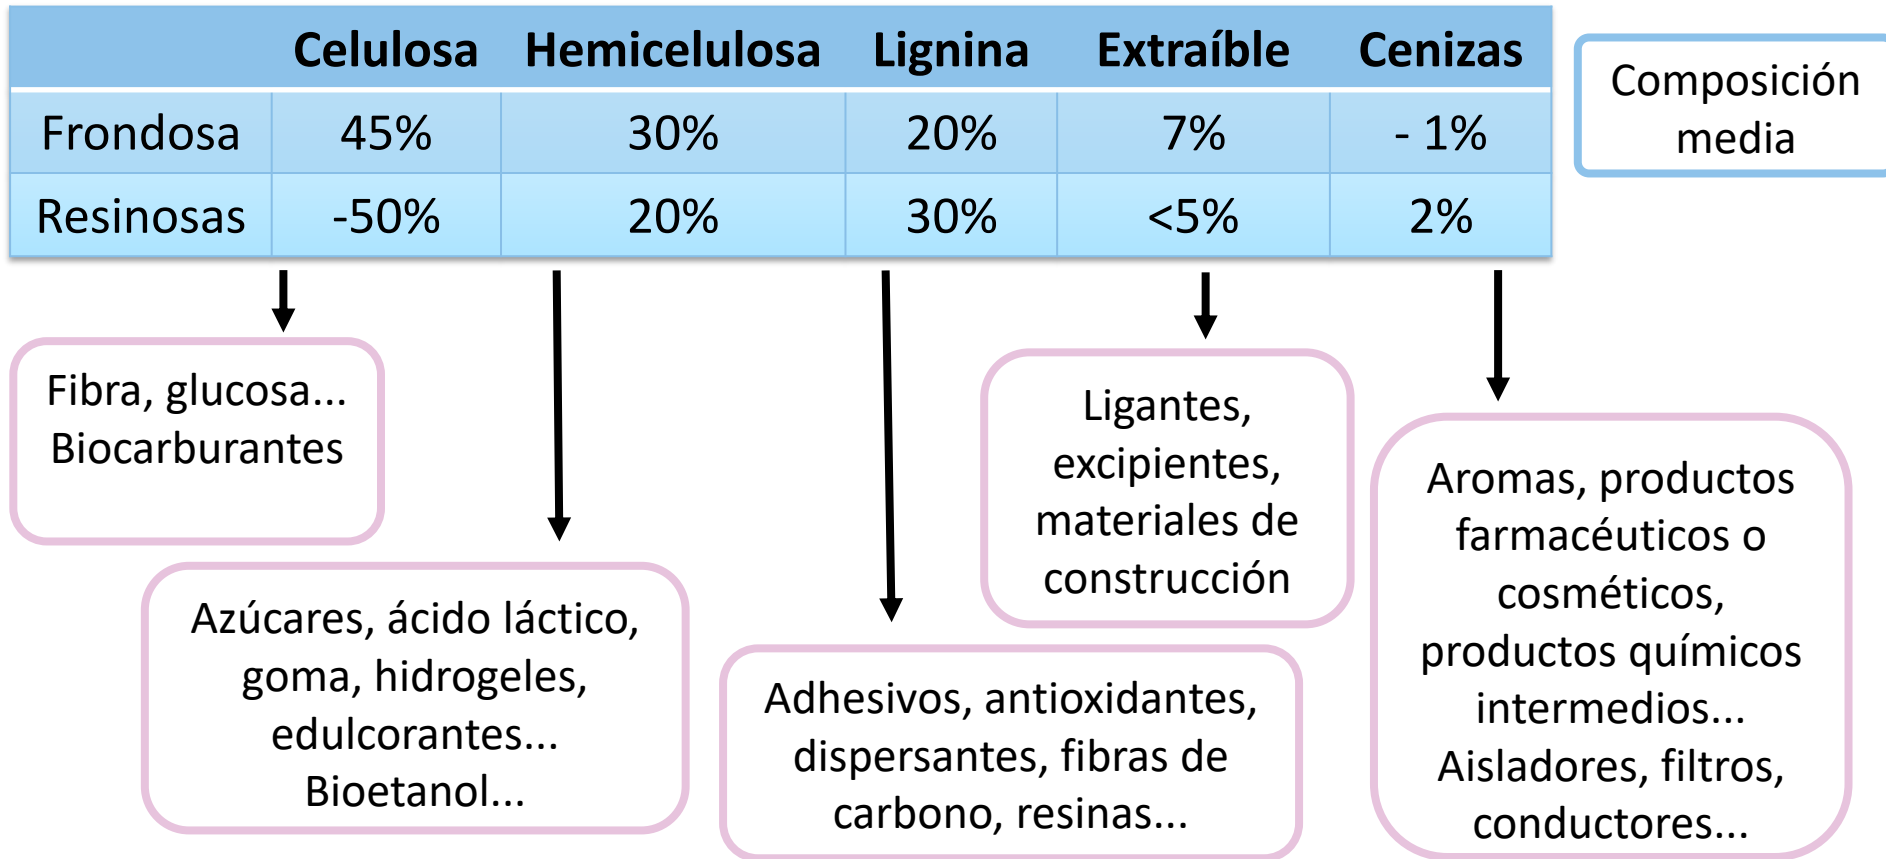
| | Celulosa | Hemicelulosa | Lignina | Extraíble | Cenizas |
|---|---|---|---|---|---|
| Frondosa | 45% | 30% | 20% | 7% | - 1% |
| Resinosas | -50% | 20% | 30% | <5% | 2% |

Composición media

Fibra, glucosa... Biocarburantes

Azúcares, ácido láctico, goma, hidrogeles, edulcorantes... Bioetanol...

Adhesivos, antioxidantes, dispersantes, fibras de carbono, resinas...

Ligantes, excipientes, materiales de construcción

Aromas, productos farmacéuticos o cosméticos, productos químicos intermedios... Aisladores, filtros, conductores...